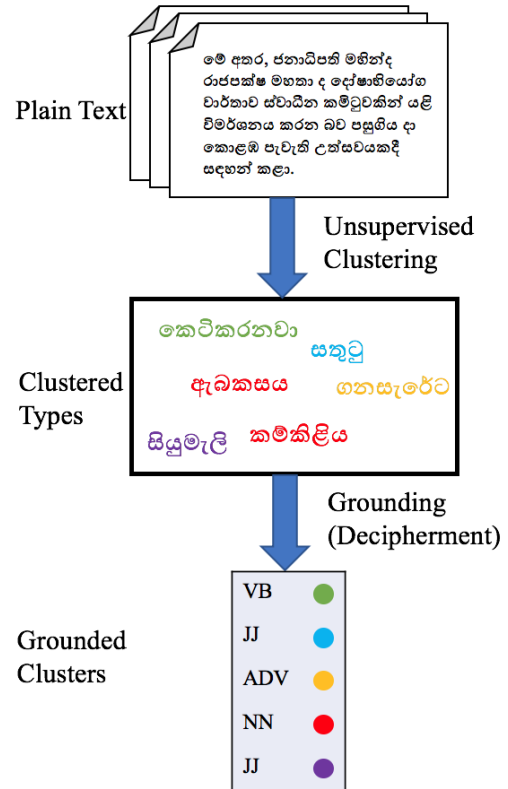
Plain Text

මේ අතර, ජනාධිපති මහින්ද රාජපක්ෂ මහතා ද දෝෂාභියෝග වාර්තාව ස්වාධීන කමිටුවකින් යළි විමර්ශනය කරන බව පසුගිය දා කොළඹ පැවැති උත්සවයකදී සඳහන් කළා.

Unsupervised Clustering

Clustered Types

කෙටිකරනවා
සතුටු
ඇබකසය
ගනසැරේට
සියුමැලි
කම්කිළිය

Grounding (Decipherment)

Grounded Clusters

VB
JJ
ADV
NN
JJ